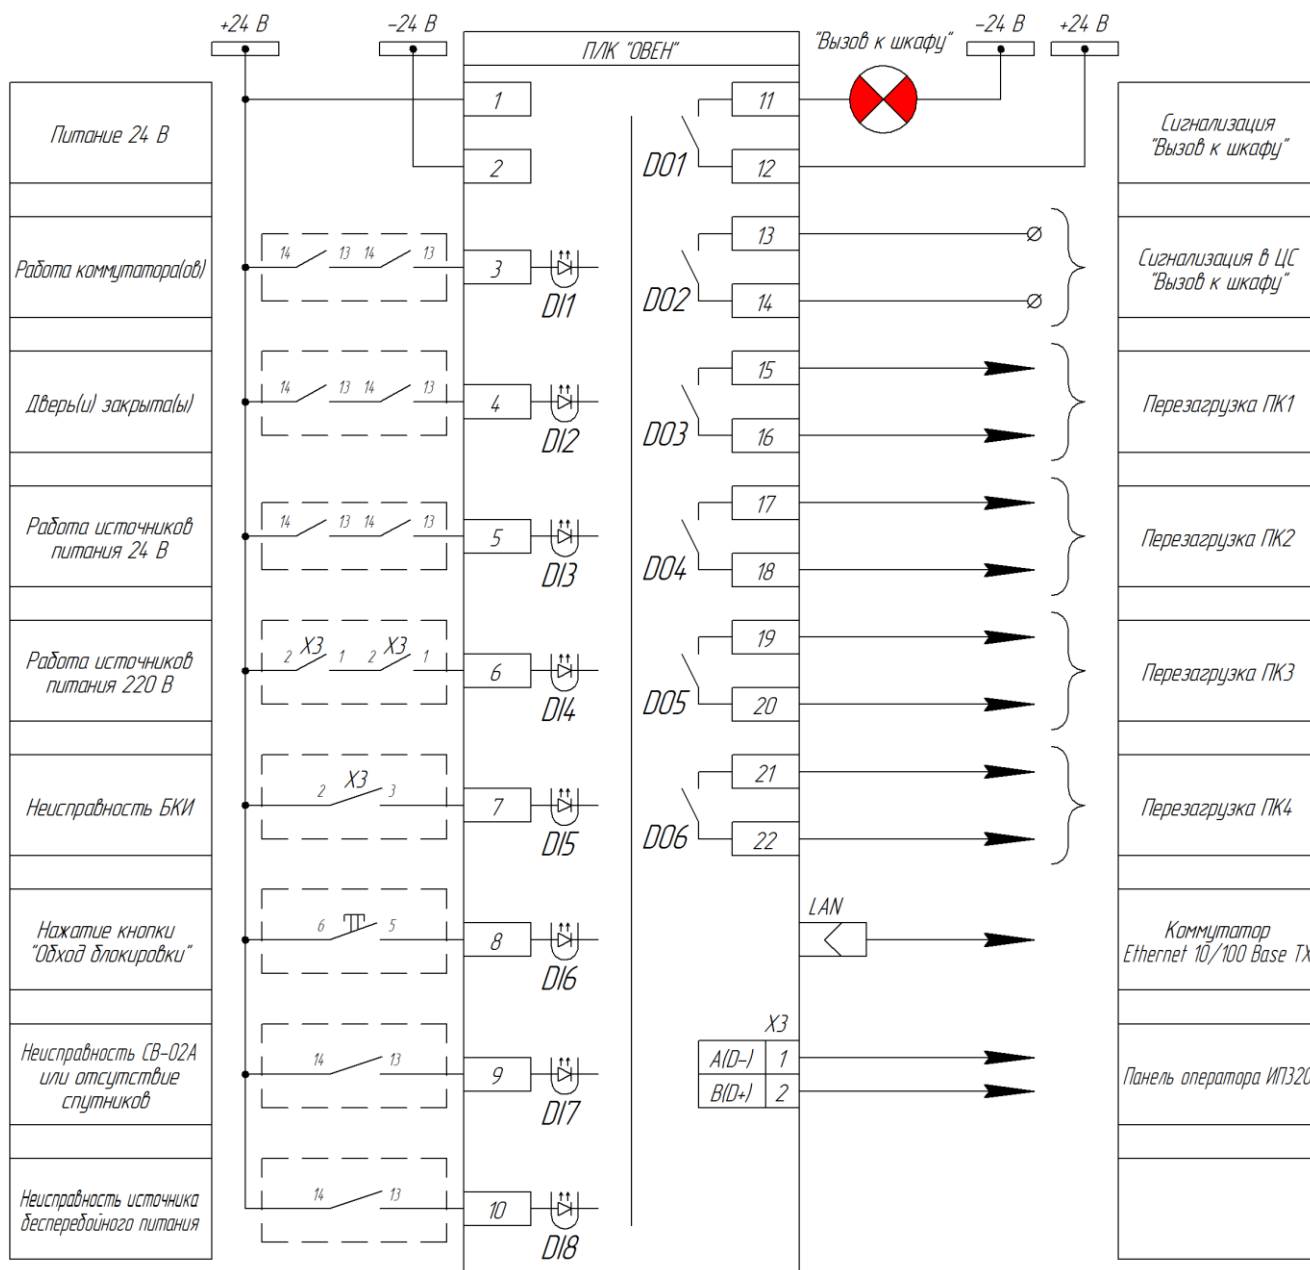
+24 В
–24 В
ПЛК "ОВЕН"
"Вызов к шкафу"
–24 В
+24 В

Питание 24 В
1
2
11
12
DO1
Сигнализация "Вызов к шкафу"

Работа коммутатора(ов)
14 13 14 13
3
DI1
13
14
DO2
Сигнализация в ЦС "Вызов к шкафу"

Дверь(и) закрыта(ы)
14 13 14 13
4
DI2
15
16
DO3
Перезагрузка ПК1

Работа источников питания 24 В
14 13 14 13
5
DI3
17
18
DO4
Перезагрузка ПК2

Работа источников питания 220 В
2 X3 1 2 X3 1
6
DI4
19
20
DO5
Перезагрузка ПК3

Неисправность БКИ
2 X3 3
7
DI5
21
22
DO6
Перезагрузка ПК4

Нажатие кнопки "Обход блокировки"
6 5
8
DI6
LAN
Коммутатор Ethernet 10/100 Base TX

Неисправность СВ-02А или отсутствие спутников
14 13
9
DI7
X3
A(D–) 1
B(D+) 2
Панель оператора ИП320

Неисправность источника бесперебойного питания
14 13
10
DI8